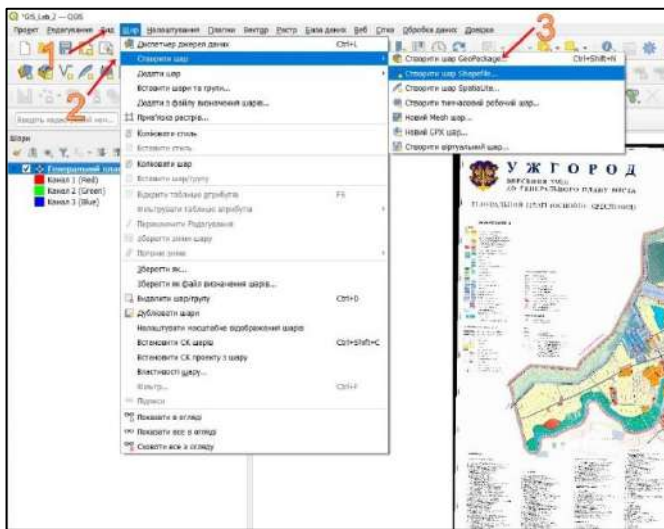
*GIS_Lab_2 — QGIS

Проект Редагування Вид Шар Налаштування Додатки Вектор Растр База даних Веб Сітка Обробка даних Довідка

1 2 3

Шари

Генеральний план
Канал 1 (Red)
Канал 2 (Green)
Канал 3 (Blue)

Диспетчер джерел даних Ctrl+L
Створити шар
Додати шар
Вставити шари та групи...
Додати з файлу визначення шарів...
Прив'язка растра...
Копіювати стиль
Вставити стиль
Копіювати шар
Вставити шар/групу
Відкрити таблицю атрибутів F6
Фільтрувати таблицю атрибутів
Перемикати Редагування
Зберегти зміни шару
Поточні зміни
Зберегти як...
Зберегти як файл визначення шарів...
Видалити шар/групу Ctrl+D
Дублювати шари
Налаштувати масштабне відображення шарів
Встановити СК шарів Ctrl+Shift+C
Встановити СК проекту з шару
Властивості шару...
Фільтр... Ctrl+F
Підписи
Показати в огляді
Показати все в огляді
Сховати все з огляду

Створити шар GeoPackage... Ctrl+Shift+N
Створити шар Shapefile...
Створити шар SpatiaLite...
Створити тимчасовий робочий шар...
Новий Mesh шар...
Новий GPX шар...
Створити віртуальний шар...

УЖГОРОД
МІСЬКИЙ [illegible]
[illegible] ГЕНЕРАЛЬНОГО ПЛАНУ МІСТА
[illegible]